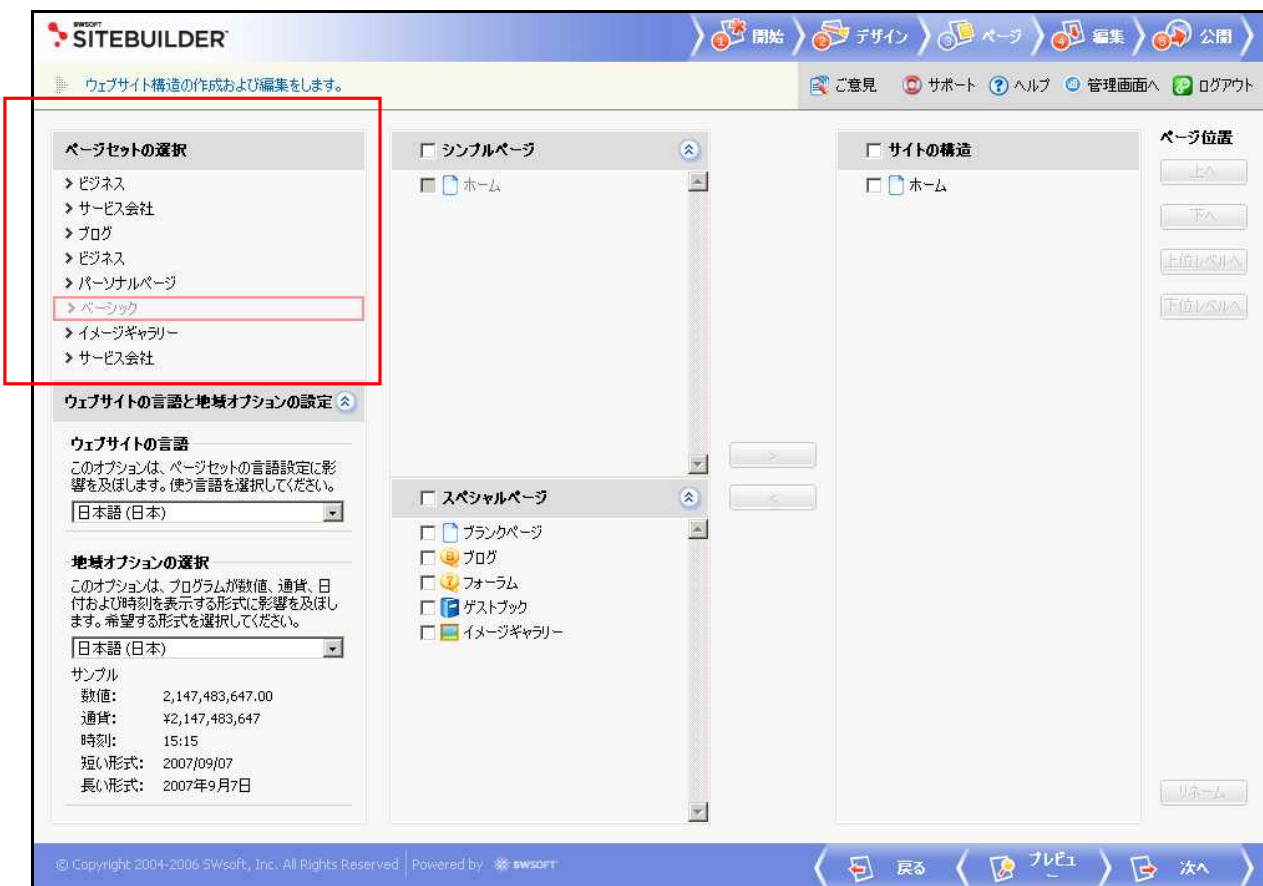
SWSOFT SITEBUILDER

1 開始 2 デザイン 3 ページ 4 編集 5 公開

ウェブサイト構造の作成および編集をします。

ご意見 サポート ヘルプ 管理画面へ ログアウト

ページセットの選択
> ビジネス
> サービス会社
> ブログ
> ビジネス
> パーソナルページ
> ベーシック
> イメージギャラリー
> サービス会社

ウェブサイトの言語と地域オプションの設定

ウェブサイトの言語
このオプションは、ページセットの言語設定に影響を及ぼします。使う言語を選択してください。
日本語 (日本)

地域オプションの選択
このオプションは、プログラムが数値、通貨、日付および時刻を表示する形式に影響を及ぼします。希望する形式を選択してください。
日本語 (日本)
サンプル
| | |
|---|---|
| 数値: | 2,147,483,647.00 |
| 通貨: | ¥2,147,483,647 |
| 時刻: | 15:15 |
| 短い形式: | 2007/09/07 |
| 長い形式: | 2007年9月7日 |

シンプルページ
ホーム

>
<

スペシャルページ
ブランクページ
ブログ
フォーラム
ゲストブック
イメージギャラリー

サイトの構造
ホーム

ページ位置
上へ
下へ
上位レベルへ
下位レベルへ
リネーム

© Copyright 2004-2006 SWsoft, Inc. All Rights Reserved | Powered by SWSOFT

戻る プレビュー 次へ